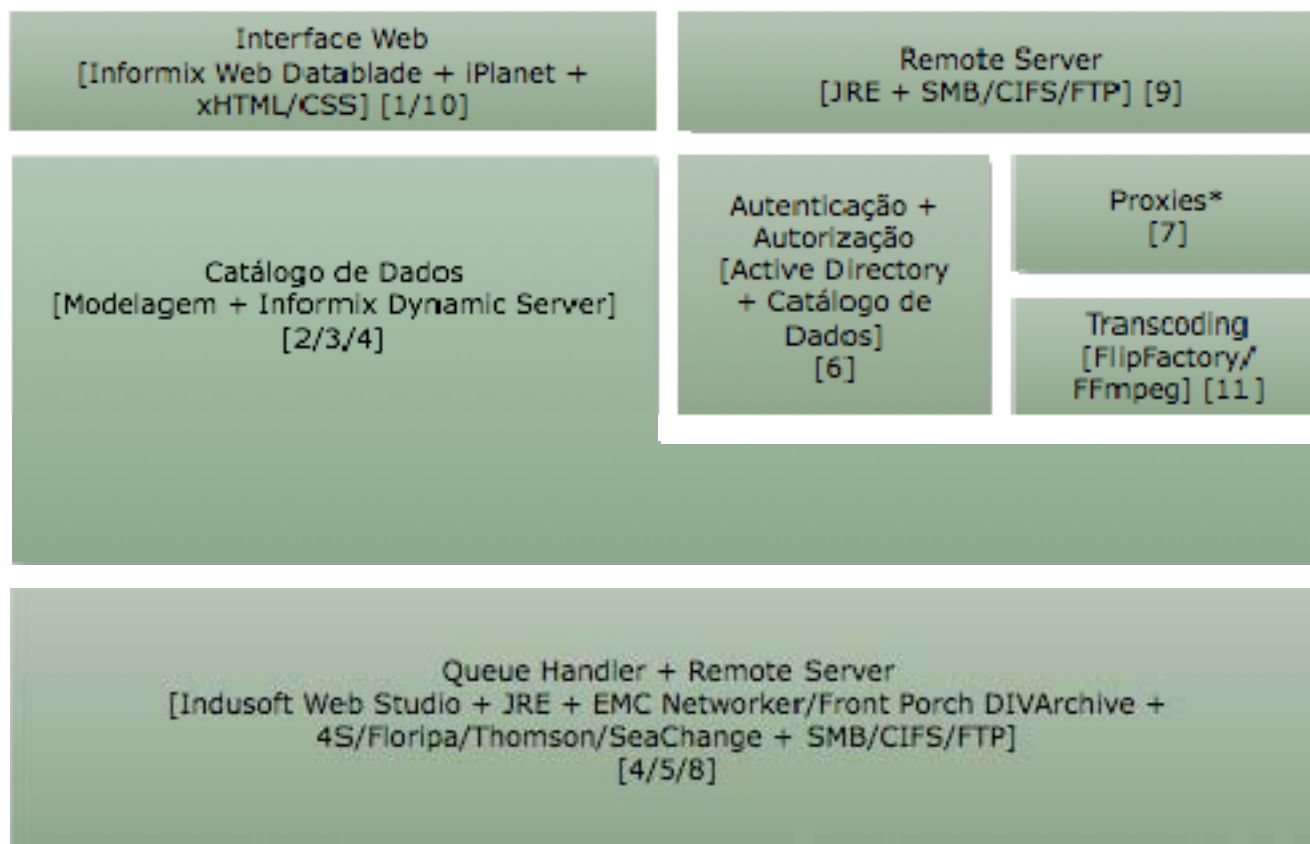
Interface Web
[Informix Web Datablade + iPlanet + xHTML/CSS] [1/10]

Remote Server
[JRE + SMB/CIFS/FTP] [9]

Catálogo de Dados
[Modelagem + Informix Dynamic Server]
[2/3/4]

Autenticação + Autorização
[Active Directory + Catálogo de Dados]
[6]

Proxies*
[7]

Transcoding
[FlipFactory/ FFmpeg] [11]

Queue Handler + Remote Server
[Indusoft Web Studio + JRE + EMC Networker/Front Porch DIVArchive + 4S/Floripa/Thomson/SeaChange + SMB/CIFS/FTP]
[4/5/8]